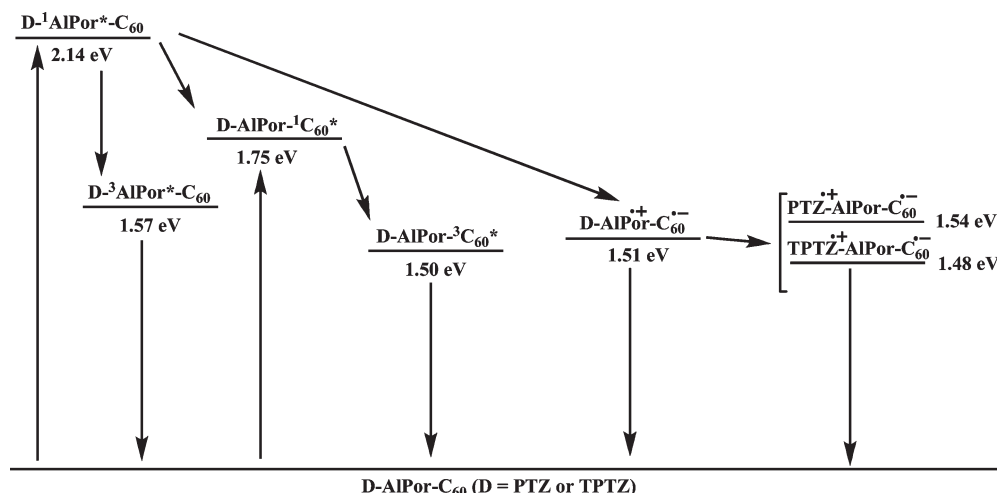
D-$^1$AlPor*-C$_{60}$
2.14 eV

D-AlPor-$^1$C$_{60}$*
1.75 eV

D-$^3$AlPor*-C$_{60}$
1.57 eV

D-AlPor-$^3$C$_{60}$*
1.50 eV

D-AlPor$^{\bullet+}$-C$_{60}^{\bullet-}$
1.51 eV

PTZ$^{\bullet+}$-AlPor-C$_{60}^{\bullet-}$ 1.54 eV
TPTZ$^{\bullet+}$-AlPor-C$_{60}^{\bullet-}$ 1.48 eV

D-AlPor-C$_{60}$ (D = PTZ or TPTZ)